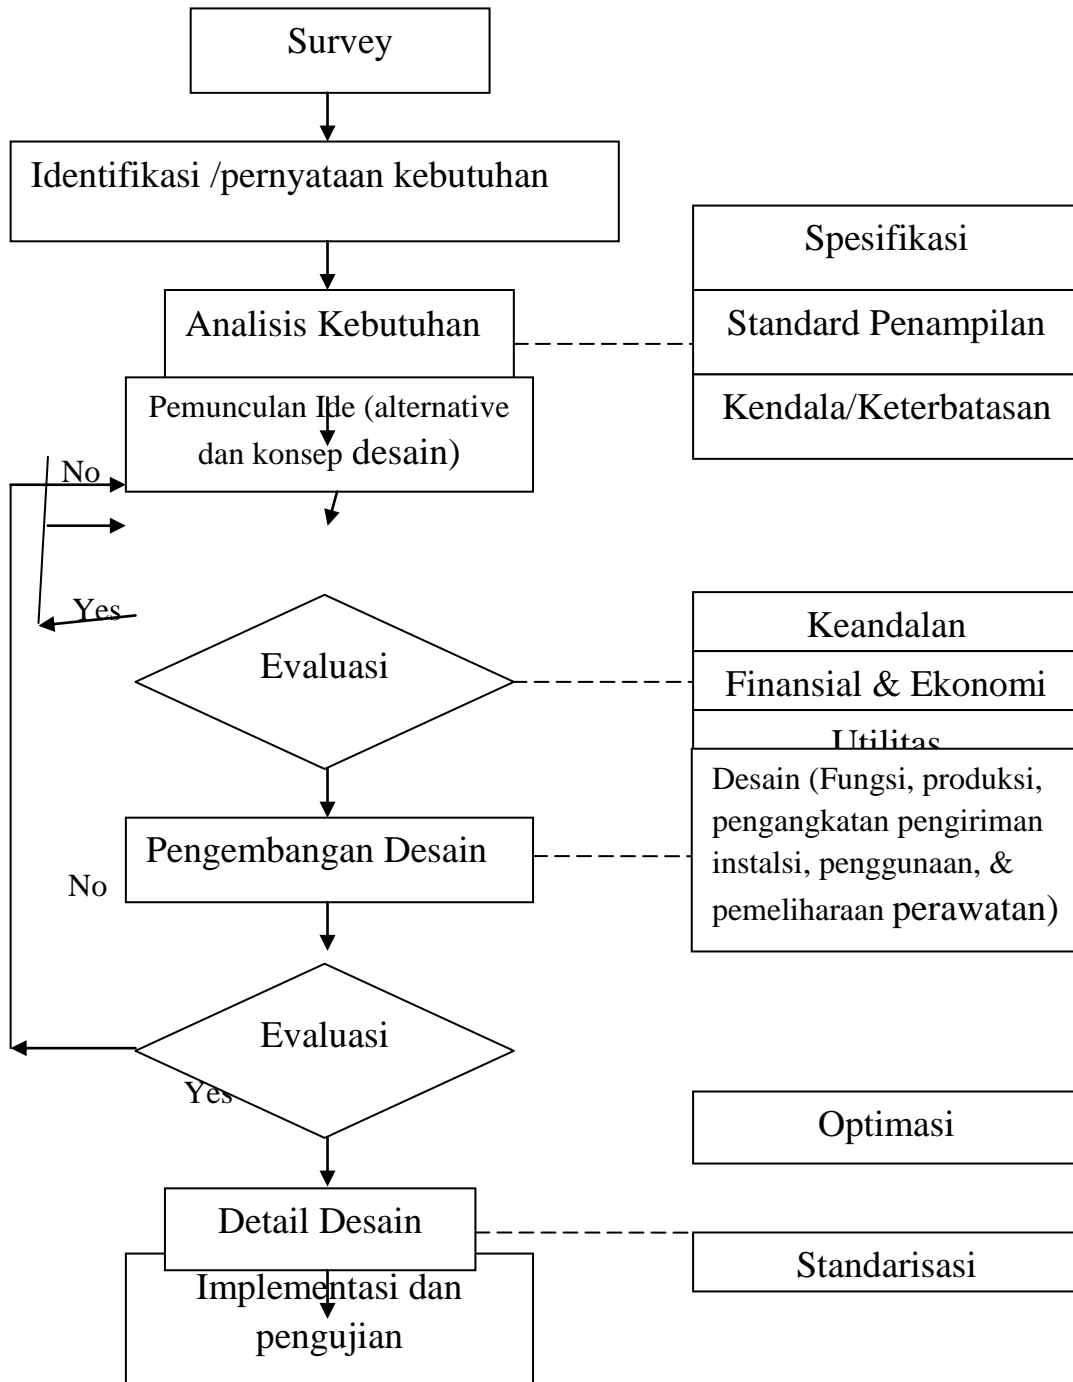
Survey

Identifikasi /pernyataan kebutuhan

Spesifikasi

Analisis Kebutuhan

Standard Penampilan

Pemunculan Ide (alternative dan konsep desain)

Kendala/Keterbatasan

No

Yes

Evaluasi

Keandalan

Finansial & Ekonomi

Utilitas

Desain (Fungsi, produksi, pengangkatan pengiriman instalsi, penggunaan, & pemeliharaan perawatan)

Pengembangan Desain

No

Evaluasi

Yes

Optimasi

Detail Desain

Standarisasi

Implementasi dan pengujian